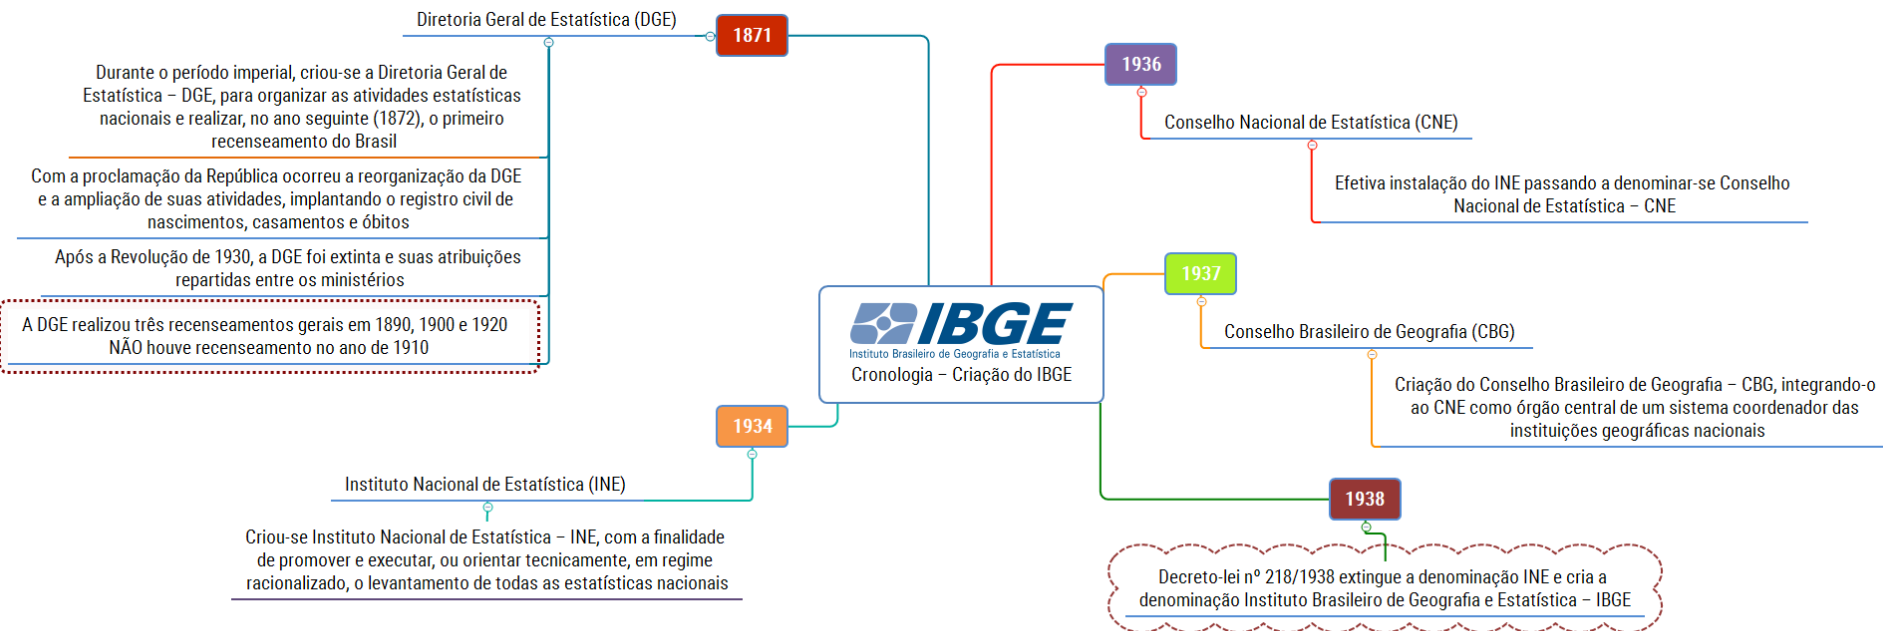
IBGE
Instituto Brasileiro de Geografia e Estatística
Cronologia – Criação do IBGE

1871
Diretoria Geral de Estatística (DGE)

Durante o período imperial, criou-se a Diretoria Geral de Estatística – DGE, para organizar as atividades estatísticas nacionais e realizar, no ano seguinte (1872), o primeiro recenseamento do Brasil

Com a proclamação da República ocorreu a reorganização da DGE e a ampliação de suas atividades, implantando o registro civil de nascimentos, casamentos e óbitos

Após a Revolução de 1930, a DGE foi extinta e suas atribuições repartidas entre os ministérios

A DGE realizou três recenseamentos gerais em 1890, 1900 e 1920 NÃO houve recenseamento no ano de 1910

1934
Instituto Nacional de Estatística (INE)

Criou-se Instituto Nacional de Estatística – INE, com a finalidade de promover e executar, ou orientar tecnicamente, em regime racionalizado, o levantamento de todas as estatísticas nacionais

1936
Conselho Nacional de Estatística (CNE)

Efetiva instalação do INE passando a denominar-se Conselho Nacional de Estatística – CNE

1937
Conselho Brasileiro de Geografia (CBG)

Criação do Conselho Brasileiro de Geografia – CBG, integrando-o ao CNE como órgão central de um sistema coordenador das instituições geográficas nacionais

1938
Decreto-lei nº 218/1938 extingue a denominação INE e cria a denominação Instituto Brasileiro de Geografia e Estatística – IBGE